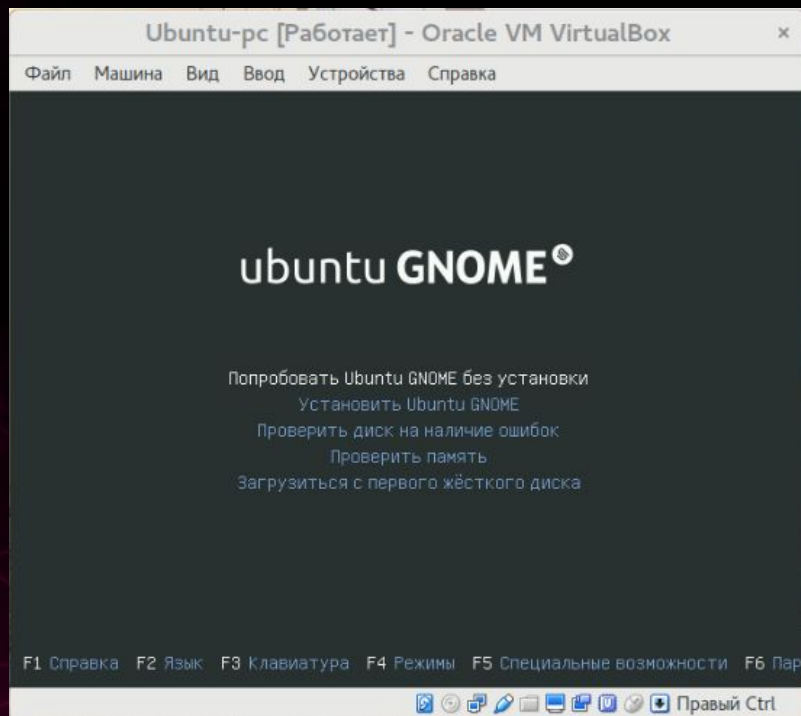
Ubuntu-pc [Работает] - Oracle VM VirtualBox ×

Файл Машина Вид Ввод Устройства Справка

ubuntu GNOME

Попробовать Ubuntu GNOME без установки
Установить Ubuntu GNOME
Проверить диск на наличие ошибок
Проверить память
Загрузиться с первого жёсткого диска

F1 Справка F2 Язык F3 Клавиатура F4 Режимы F5 Специальные возможности F6 Пар

Правый Ctrl